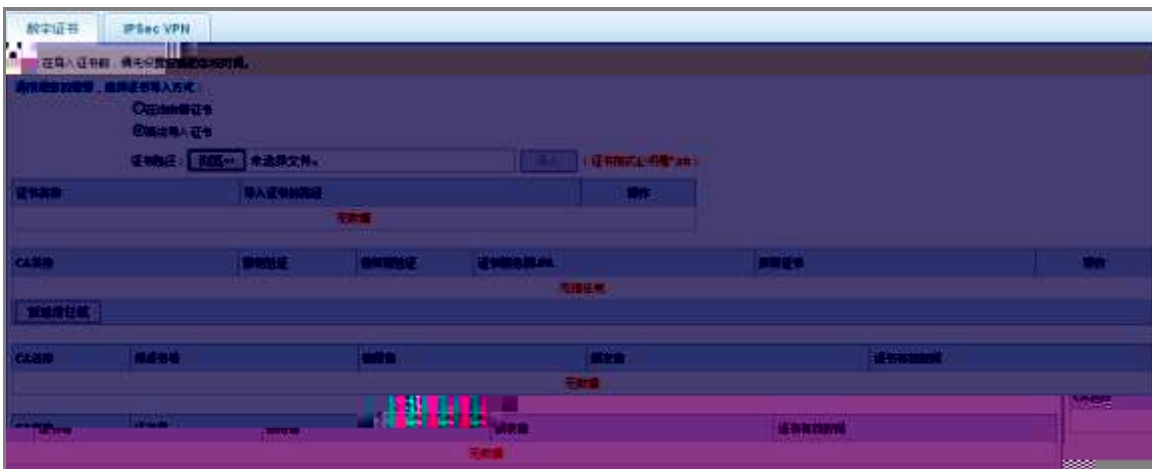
数字证书 IPSec VPN

在导入证书前，请先设置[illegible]

请根据您的需要，选择证书导入方式：

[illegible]

导入证书

证书路径： 浏览… 未选择文件。 导入 （证书格式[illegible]）

| 证书名称 | 导入证书的路径 | 操作 |
|---|---|---|
| 无数据 | | |

| CA名称 | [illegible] | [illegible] | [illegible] | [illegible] | 操作 |
|---|---|---|---|---|---|
| 无证书 | | | | | |

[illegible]

| CA名称 | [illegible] | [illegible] | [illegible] | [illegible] |
|---|---|---|---|---|
| 无数据 | | | | |

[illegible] 颁发者 证书有效时间

无数据